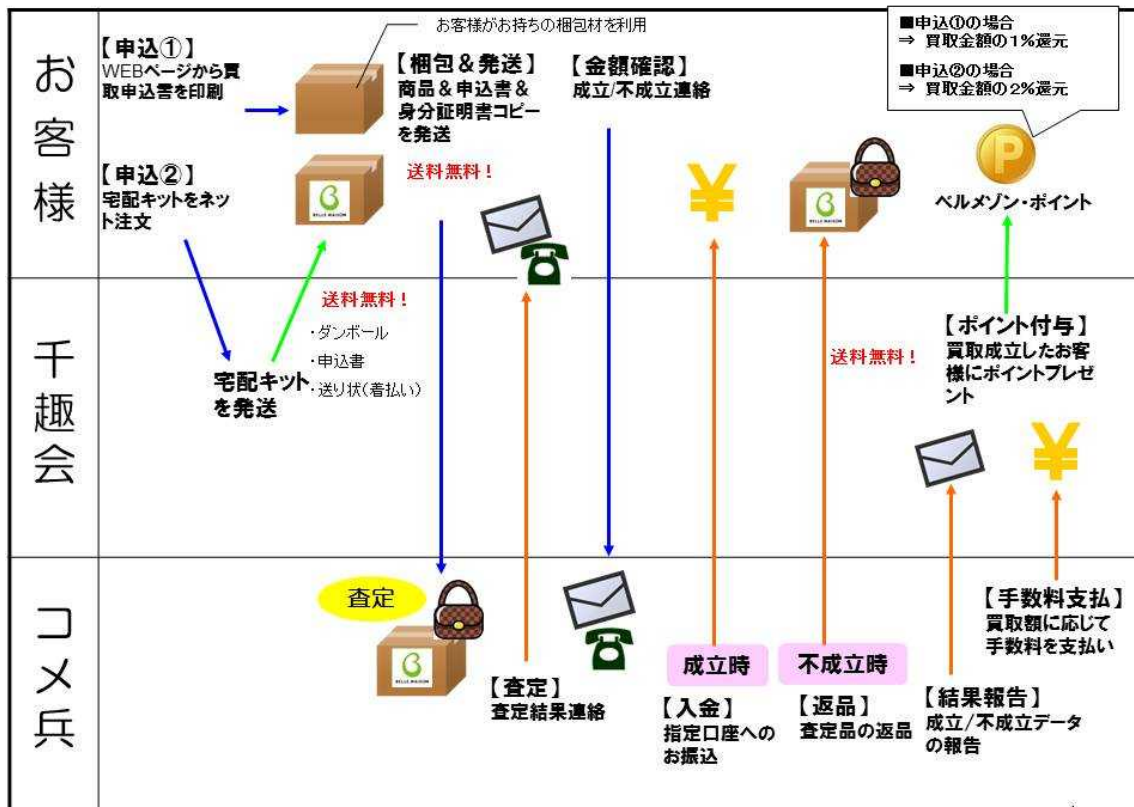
お客様

【申込①】
WEBページから買取申込書を印刷

お客様がお持ちの梱包材を利用

【梱包＆発送】
商品＆申込書＆身分証明書コピーを発送

【金額確認】
成立/不成立連絡

■申込①の場合
⇒ 買取金額の1%還元
■申込②の場合
⇒ 買取金額の2%還元

【申込②】
宅配キットをネット注文

送料無料！

BELLE MAISON

ベルメゾン・ポイント

千趣会

送料無料！
・ダンボール
・申込書
・送り状(着払い)

宅配キットを発送

送料無料！

【ポイント付与】
買取成立したお客様にポイントプレゼント

コメ兵

査定

【査定】
査定結果連絡

成立時

【入金】
指定口座へのお振込

不成立時

【返品】
査定品の返品

【結果報告】
成立/不成立データの報告

【手数料支払】
買取額に応じて手数料を支払い